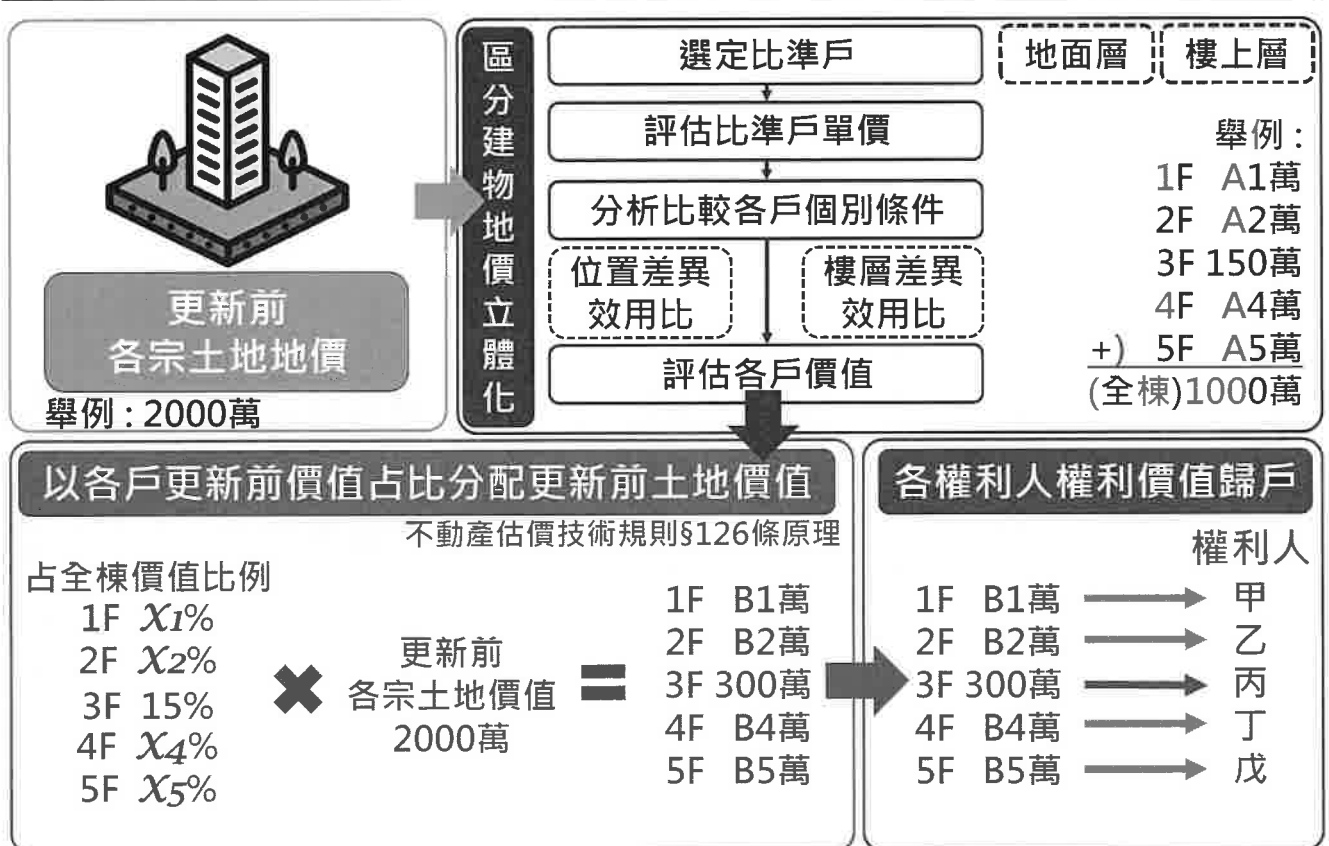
更新前
各宗土地地價

舉例 : 2000萬

區分建物地價立體化

選定比準戶

評估比準戶單價

分析比較各戶個別條件

位置差異效用比

樓層差異效用比

評估各戶價值

地面層

樓上層

舉例 :
1F A1萬
2F A2萬
3F 150萬
4F A4萬
+) 5F A5萬
(全棟)1000萬

以各戶更新前價值占比分配更新前土地價值

不動產估價技術規則§126條原理

占全棟價值比例
1F $X_1$%
2F $X_2$%
3F 15%
4F $X_4$%
5F $X_5$%

更新前
各宗土地價值
2000萬

1F B1萬
2F B2萬
3F 300萬
4F B4萬
5F B5萬

各權利人權利價值歸戶

權利人

1F B1萬 甲
2F B2萬 乙
3F 300萬 丙
4F B4萬 丁
5F B5萬 戊